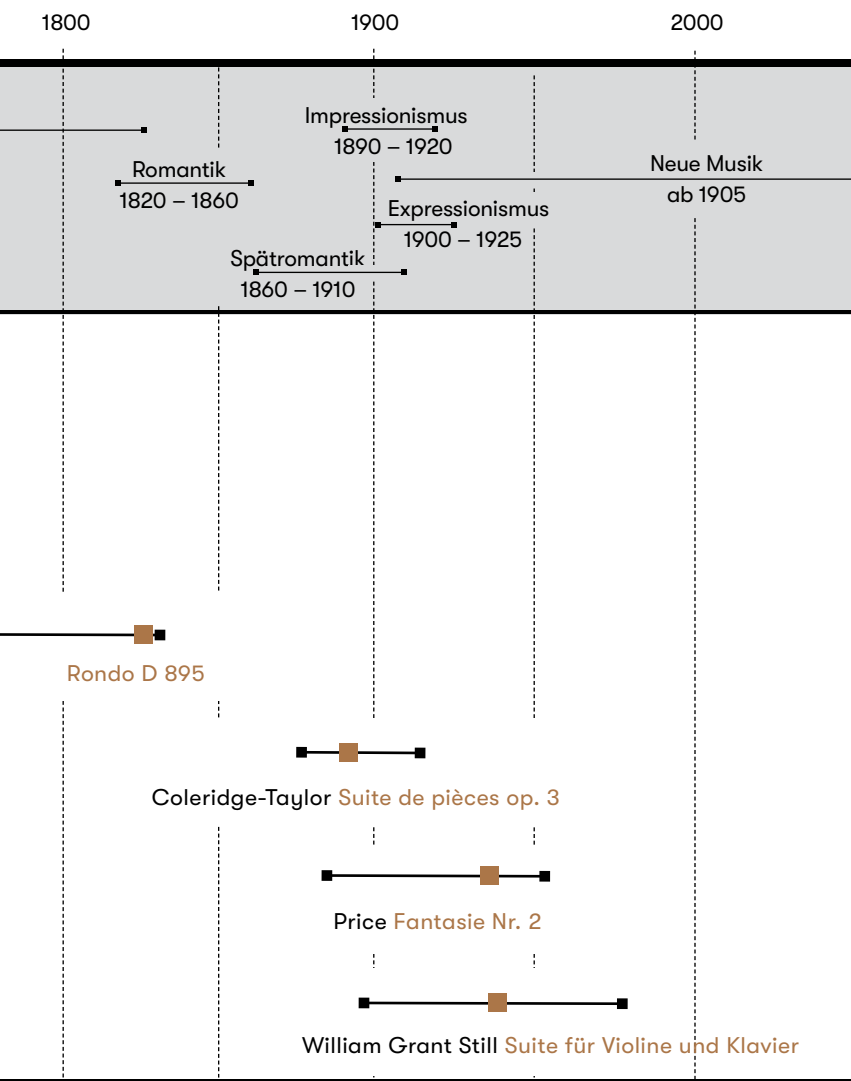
1800

1900

2000

Impressionismus
1890 – 1920

Romantik
1820 – 1860

Neue Musik
ab 1905

Expressionismus
1900 – 1925

Spätromantik
1860 – 1910

Rondo D 895

Coleridge-Taylor Suite de pièces op. 3

Price Fantasie Nr. 2

William Grant Still Suite für Violine und Klavier